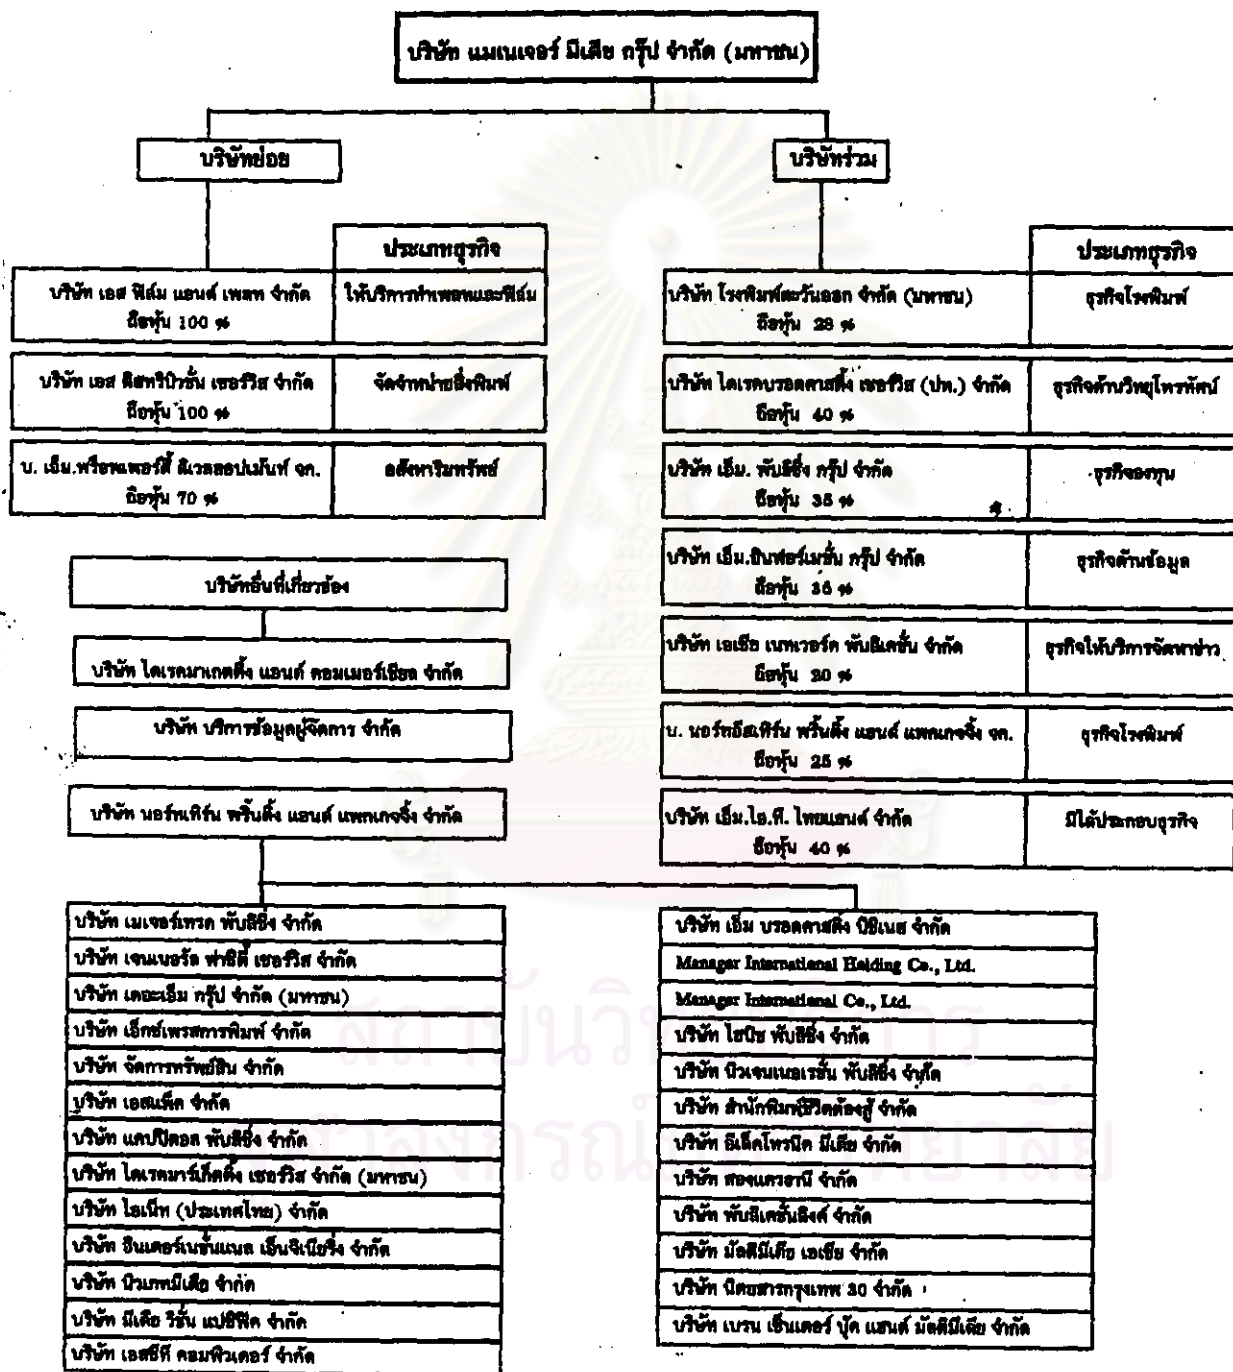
บริษัท แมเนเจอร์ มีเดีย กรุ๊ป จำกัด (มหาชน)

บริษัทย่อย

| | ประเภทธุรกิจ |
|---|---|
| บริษัท เอส ฟิล์ม แอนด์ เพลท จำกัด ถือหุ้น 100 % | ให้บริการทำเพลทและฟิล์ม |
| บริษัท เอส ดิสทริบิวชั่น เซอร์วิส จำกัด ถือหุ้น 100 % | จัดจำหน่ายสิ่งพิมพ์ |
| บ. เอ็ม.พร็อพเพอร์ตี้ ดีเวลลอปเม้นท์ จก. ถือหุ้น 70 % | อสังหาริมทรัพย์ |

บริษัทอื่นที่เกี่ยวข้อง

บริษัท ไดเรคมาเกตติ้ง แอนด์ คอมเมอร์เชียล จำกัด

บริษัท บริการข้อมูลผู้จัดการ จำกัด

บริษัท นอร์ทเทิร์น พริ้นติ้ง แอนด์ แพคเกจจิ้ง จำกัด

บริษัทร่วม

| | ประเภทธุรกิจ |
|---|---|
| บริษัท โรงพิมพ์ตะวันออก จำกัด (มหาชน) ถือหุ้น 28 % | ธุรกิจโรงพิมพ์ |
| บริษัท ไดเรคบรอดคาสติ้ง เซอร์วิส (ปท.) จำกัด ถือหุ้น 40 % | ธุรกิจด้านวิทยุโทรทัศน์ |
| บริษัท เอ็ม. พับลิชชิ่ง กรุ๊ป จำกัด ถือหุ้น 38 % | ธุรกิจลงทุน |
| บริษัท เอ็ม.อินฟอร์เมชั่น กรุ๊ป จำกัด ถือหุ้น 38 % | ธุรกิจด้านข้อมูล |
| บริษัท เอเชีย เนทเวอร์ค พับลิเคชั่น จำกัด ถือหุ้น 20 % | ธุรกิจให้บริการจัดหาข่าว |
| บ. นอร์ทอีสเทิร์น พริ้นติ้ง แอนด์ แพคเกจจิ้ง จก. ถือหุ้น 25 % | ธุรกิจโรงพิมพ์ |
| บริษัท เอ็ม.ไอ.ที. ไทยแลนด์ จำกัด ถือหุ้น 40 % | มิได้ประกอบธุรกิจ |

บริษัท เมเจอร์เทรด พับลิชชิ่ง จำกัด
บริษัท เจนเนอรัล ฟาซิลิตี้ เซอร์วิส จำกัด
บริษัท เดอะเอ็ม กรุ๊ป จำกัด (มหาชน)
บริษัท เอ็กซ์เพรสการพิมพ์ จำกัด
บริษัท จัดการทรัพย์สิน จำกัด
บริษัท เอสเน็ต จำกัด
บริษัท แคปปิตอล พับลิชชิ่ง จำกัด
บริษัท ไดเรคมาร์เก็ตติ้ง เซอร์วิส จำกัด (มหาชน)
บริษัท ไอเน็ท (ประเทศไทย) จำกัด
บริษัท อินเตอร์เนชั่นแนล เอ็นจิเนียริ่ง จำกัด
บริษัท นิวมหามีเดีย จำกัด
บริษัท มีเดีย วิชั่น แปซิฟิค จำกัด
บริษัท เอสซีที คอมพิวเตอร์ จำกัด

บริษัท เอ็ม บรอดคาสติ้ง บิซิเนส จำกัด
Manager International Holding Co., Ltd.
Manager International Co., Ltd.
บริษัท ไฮบิซ พับลิชชิ่ง จำกัด
บริษัท นิวเจนเนอเรชั่น พับลิชชิ่ง จำกัด
บริษัท สำนักพิมพ์ชีวิตต้องสู้ จำกัด
บริษัท อีเล็คโทรนิค มีเดีย จำกัด
บริษัท สองแควธานี จำกัด
บริษัท พับลิเคชั่นลิงค์ จำกัด
บริษัท มัลติมีเดีย เอเชีย จำกัด
บริษัท นิตยสารกรุงเทพ 30 จำกัด
บริษัท เบรน เซ็นเตอร์ บุ๊ค แอนด์ มัลติมีเดีย จำกัด